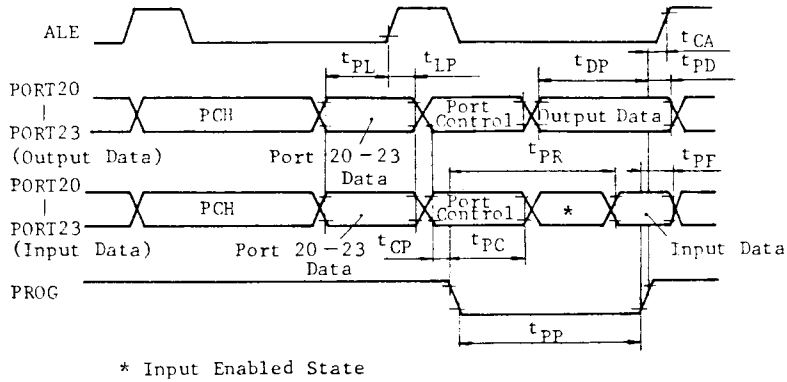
ALE

$t_{CA}$

$t_{PL}$

$t_{LP}$

$t_{DP}$

$t_{PD}$

PORT20
|
PORT23
(Output Data)

PCH

Port Control

Output Data

Port 20 − 23 Data

$t_{PR}$

$t_{PF}$

PORT20
|
PORT23
(Input Data)

PCH

Port Control

*

Port 20 − 23 Data

$t_{CP}$

$t_{PC}$

Input Data

PROG

$t_{PP}$

* Input Enabled State